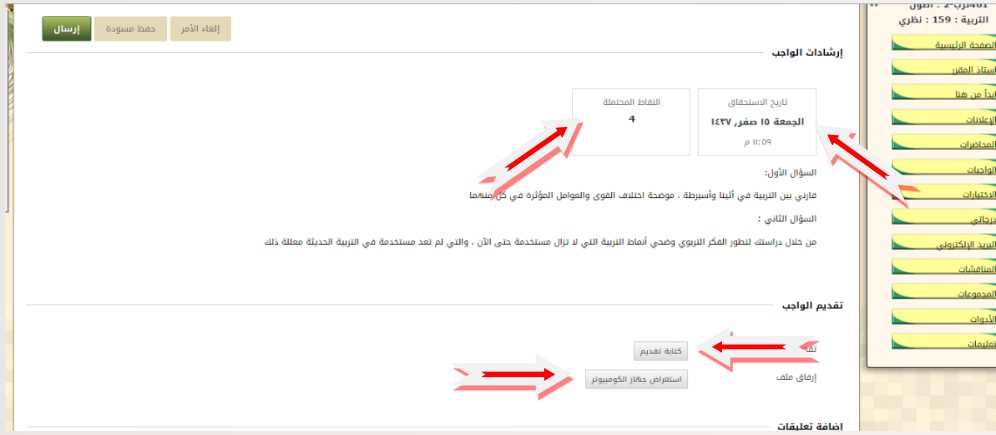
إرسال
حفظ مسودة
إلغاء الأمر

التربية : 159 : نظري

الصفحة الرئيسية
أستاذ المقرر
ابدأ من هنا
الإعلانات
المحاضرات
الواجبات
الاختبارات
درجاتي
البريد الإلكتروني
المناقشات
المجموعات
الأدوات
تعليمات

إرشادات الواجب

تاريخ الاستحقاق
الجمعة ١٥ صفر, ١٤٣٧
١١:٥٩ م

النقاط المحتملة
4

السؤال الأول:
قارني بين التربية في أثينا وأسبرطة ، موضحة اختلاف القوى والعوامل المؤثرة في كل منهما

السؤال الثاني :
من خلال دراستك لتطور الفكر التربوي وضحي أنماط التربية التي لا تزال مستخدمة حتى الآن ، والتي لم تعد مستخدمة في التربية الحديثة معللة ذلك

تقديم الواجب

كتابة تقديم
إرفاق ملف
استعراض جهاز الكومبيوتر

إضافة تعليقات